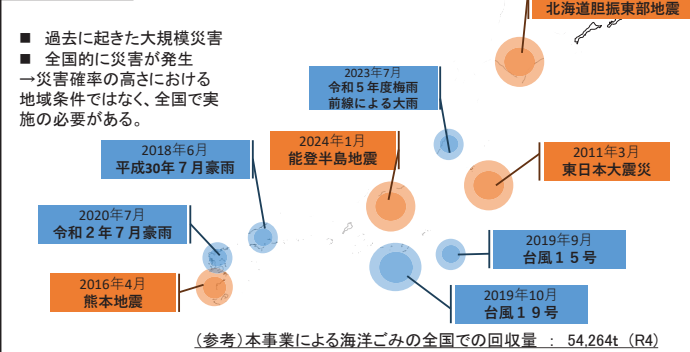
北海道胆振東部地震

■　過去に起きた大規模災害
■　全国的に災害が発生
→災害確率の高さにおける地域条件ではなく、全国で実施の必要がある。

2023年7月
令和５年度梅雨前線による大雨

2024年1月
能登半島地震

2018年6月
平成30年７月豪雨

2011年3月
東日本大震災

2020年7月
令和２年７月豪雨

2019年9月
台風１５号

2016年4月
熊本地震

2019年10月
台風１９号

（参考）本事業による海洋ごみの全国での回収量　：　54,264t（R4）